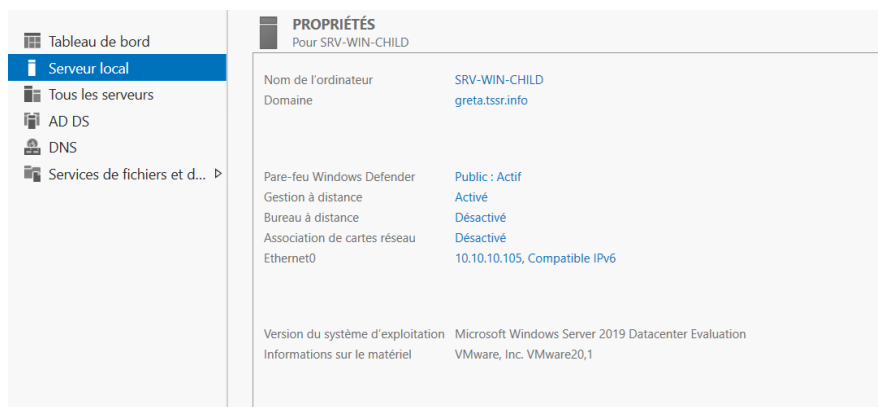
Tableau de bord
Serveur local
Tous les serveurs
AD DS
DNS
Services de fichiers et d... ▷

PROPRIÉTÉS
Pour SRV-WIN-CHILD

| | |
|---|---|
| Nom de l'ordinateur | SRV-WIN-CHILD |
| Domaine | greta.tssr.info |
| Pare-feu Windows Defender | Public : Actif |
| Gestion à distance | Activé |
| Bureau à distance | Désactivé |
| Association de cartes réseau | Désactivé |
| Ethernet0 | 10.10.10.105, Compatible IPv6 |
| Version du système d'exploitation | Microsoft Windows Server 2019 Datacenter Evaluation |
| Informations sur le matériel | VMware, Inc. VMware20,1 |